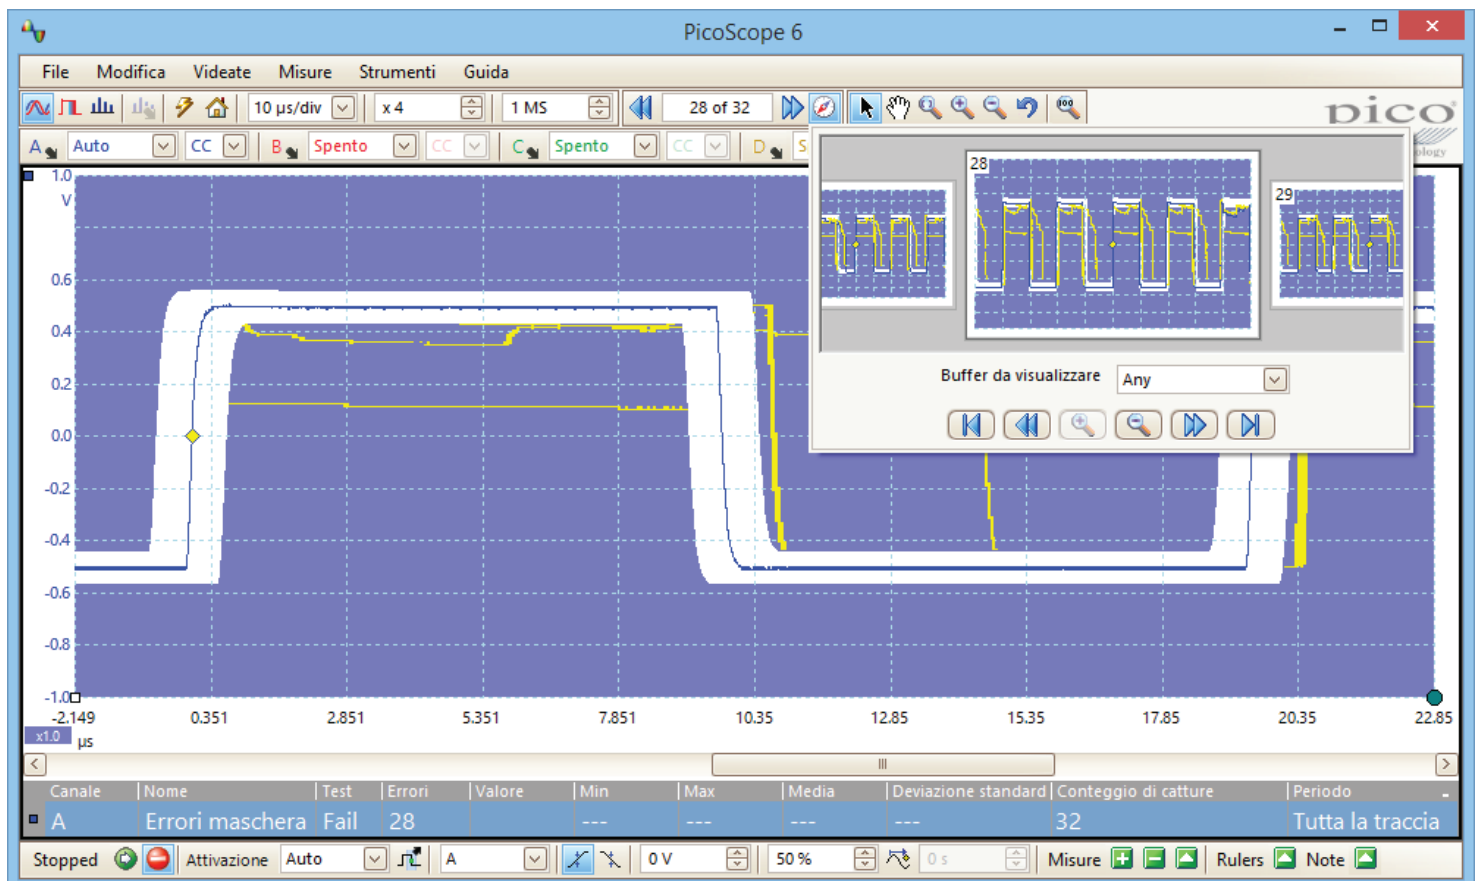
PicoScope 6

File Modifica Videate Misure Strumenti Guida

10 µs/div x 4 1 MS 28 of 32

A Auto CC B Spento CC C Spento CC D S

1.0 V
0.6
0.4
0.2
0.0
-0.2
-0.4
-0.6
-0.8
-1.0

-2.149 0.351 2.851 5.351 7.851 10.35 12.85 15.35 17.85 20.35 22.85
x1.0 µs

28
29

Buffer da visualizzare Any

| Canale | Nome | Test | Errori | Valore | Min | Max | Media | Deviazione standard | Conteggio di catture | Periodo |
|---|---|---|---|---|---|---|---|---|---|---|
| A | Errori maschera | Fail | 28 | | --- | --- | --- | --- | 32 | Tutta la traccia |

Stopped Attivazione Auto A 0 V 50 % 0 s Misure Rulers Note